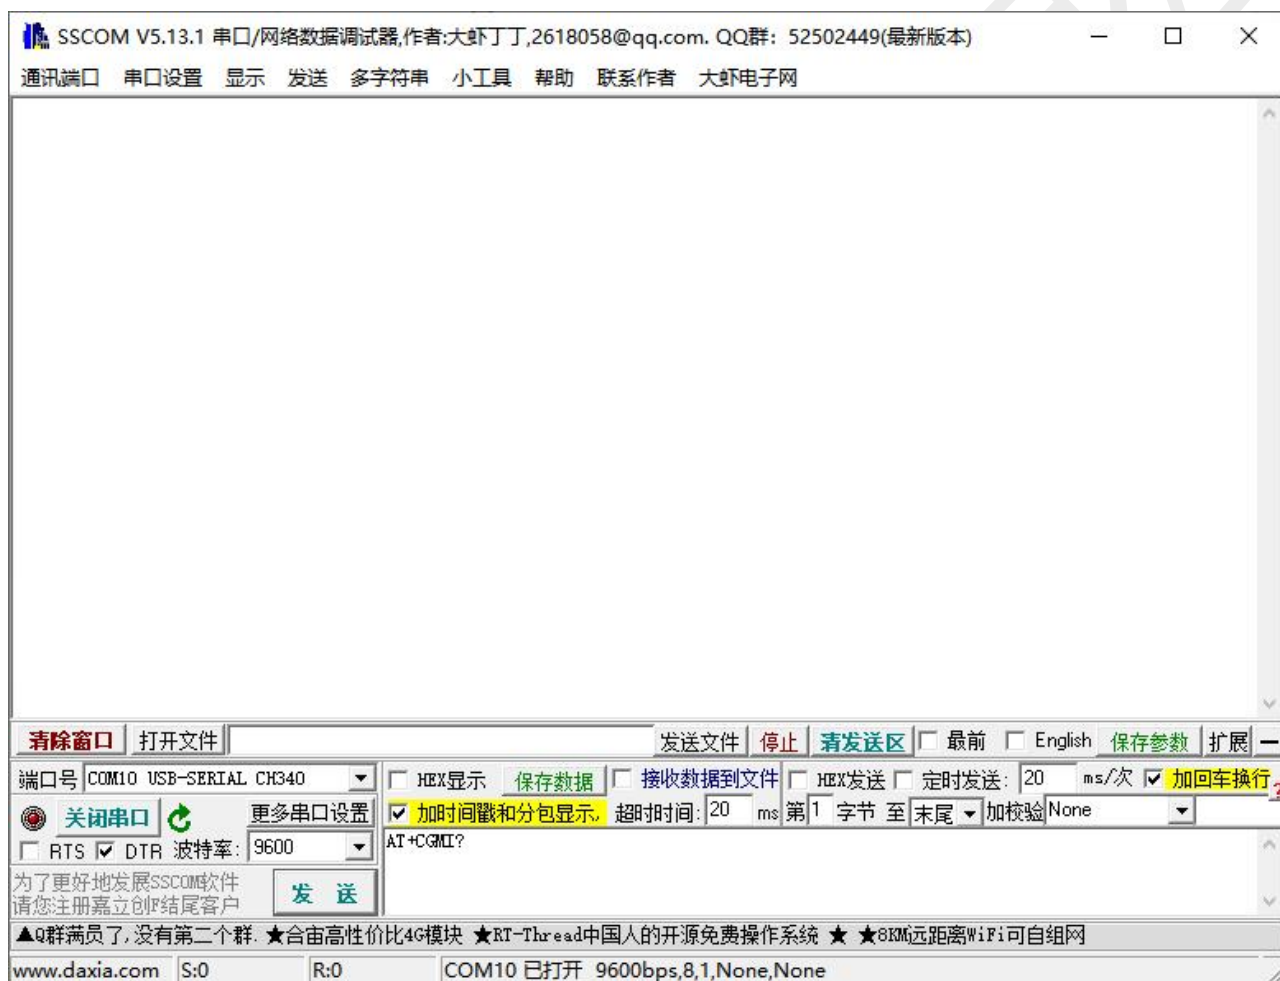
SSCOM V5.13.1 串口/网络数据调试器,作者:大虾丁丁,2618058@qq.com. QQ群: 52502449(最新版本)

通讯端口 串口设置 显示 发送 多字符串 小工具 帮助 联系作者 大虾电子网

清除窗口 打开文件 发送文件 停止 清发送区 最前 English 保存参数 扩展 —

端口号 COM10 USB-SERIAL CH340 HEX显示 保存数据 接收数据到文件 HEX发送 定时发送: 20 ms/次 加回车换行

关闭串口 更多串口设置 加时间戳和分包显示, 超时时间: 20 ms 第 1 字节 至 末尾 加校验 None

RTS DTR 波特率: 9600

AT+CGMI?

为了更好地发展SSCOM软件 请您注册嘉立创F结尾客户

发 送

▲Q群满员了,没有第二个群. ★合宙高性价比4G模块 ★RT-Thread中国人的开源免费操作系统 ★ ★8KM远距离WiFi可自组网

www.daxia.com S:0 R:0 COM10 已打开 9600bps,8,1,None,None